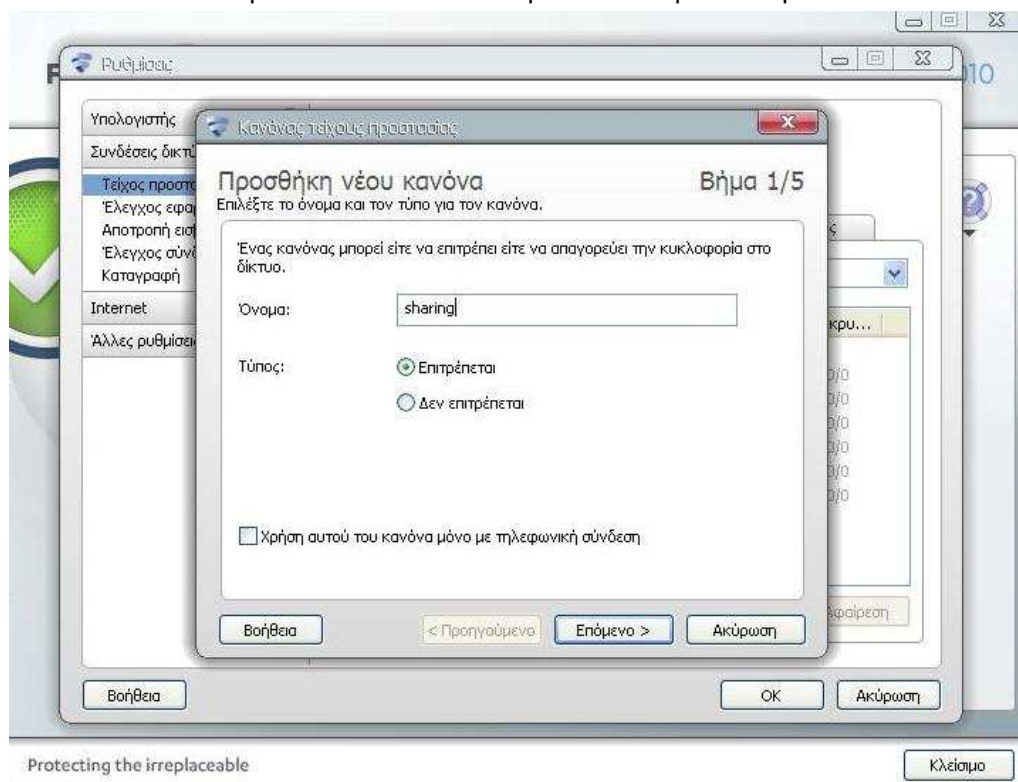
Ρυθμίσεις

Υπολογιστής
Συνδέσεις δικτύ
Τείχος προστα
Έλεγχος εφαρ
Αποτροπή εισ
Έλεγχος σύνδ
Καταγραφή
Internet
Άλλες ρυθμίσει

Κανόνας τείχους προστασίας

Προσθήκη νέου κανόνα
Βήμα 1/5
Επιλέξτε το όνομα και τον τύπο για τον κανόνα.

Ένας κανόνας μπορεί είτε να επιτρέπει είτε να απαγορεύει την κυκλοφορία στο δίκτυο.

Όνομα: sharing

Τύπος: Επιτρέπεται
Δεν επιτρέπεται

Χρήση αυτού του κανόνα μόνο με τηλεφωνική σύνδεση

Βοήθεια
< Προηγούμενο
Επόμενο >
Ακύρωση

κρυ...
0/0
0/0
0/0
0/0
0/0
0/0
Αφαίρεση

Βοήθεια
OK
Ακύρωση

Protecting the irreplaceable
Κλείσιμο